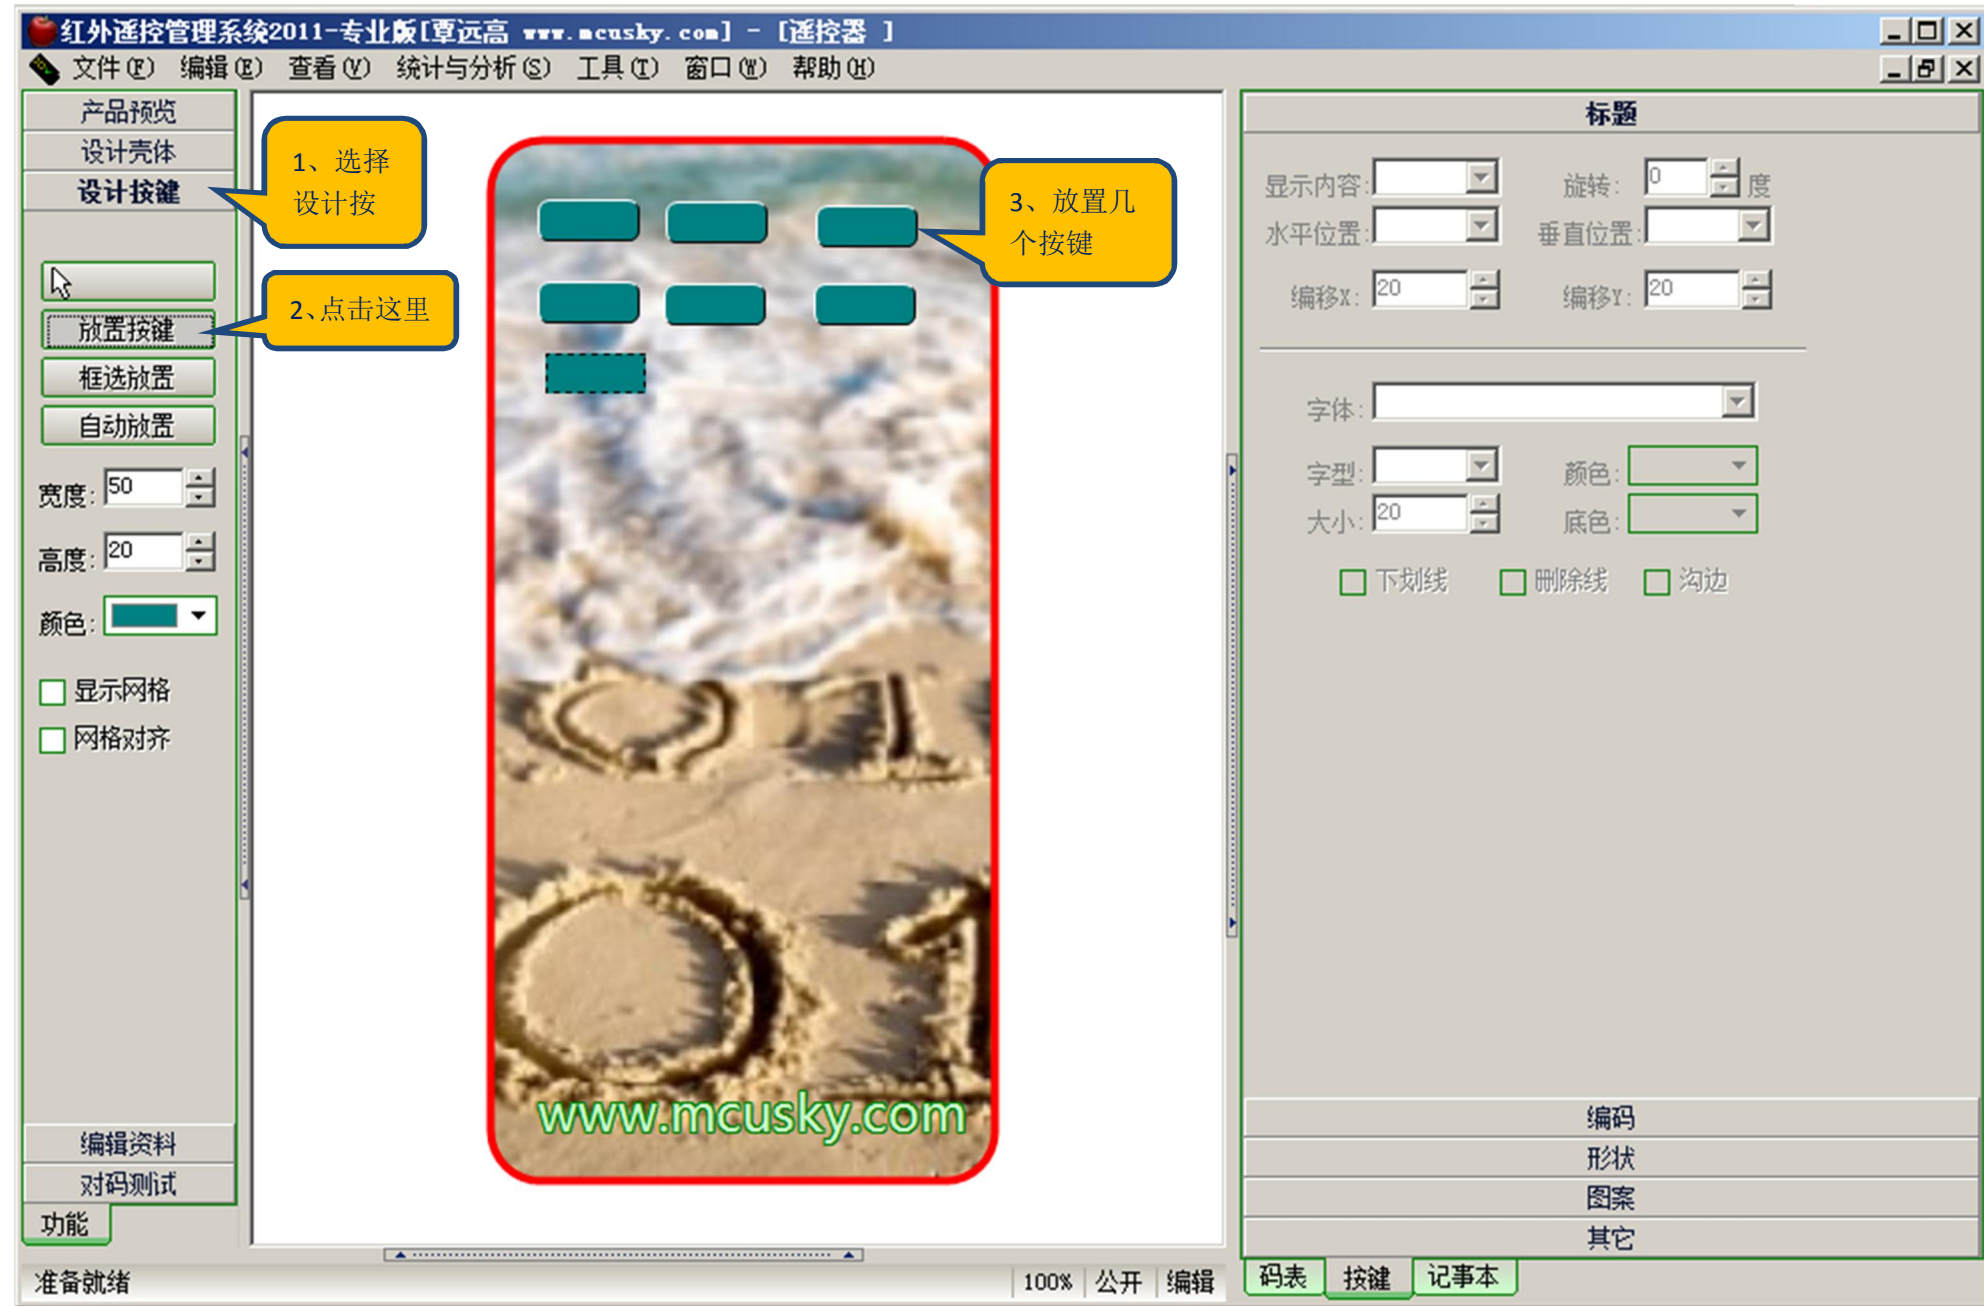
红外遥控管理系统2011-专业版[覃远高 www.mcusky.com] - [遥控器 ]

文件(F) 编辑(E) 查看(V) 统计与分析(S) 工具(T) 窗口(W) 帮助(H)

产品预览
设计壳体
设计按键

1、选择设计按

放置按键
框选放置
自动放置

2、点击这里

宽度: 50
高度: 20
颜色:

显示网格
网格对齐

编辑资料
对码测试
功能

3、放置几个按键

www.mcusky.com

标题

显示内容:
旋转: 0 度
水平位置:
垂直位置:
编移X: 20
编移Y: 20

字体:
字型:
颜色:
大小: 20
底色:

下划线
删除线
沟边

编码
形状
图案
其它

码表
按键
记事本

准备就绪
100%
公开
编辑